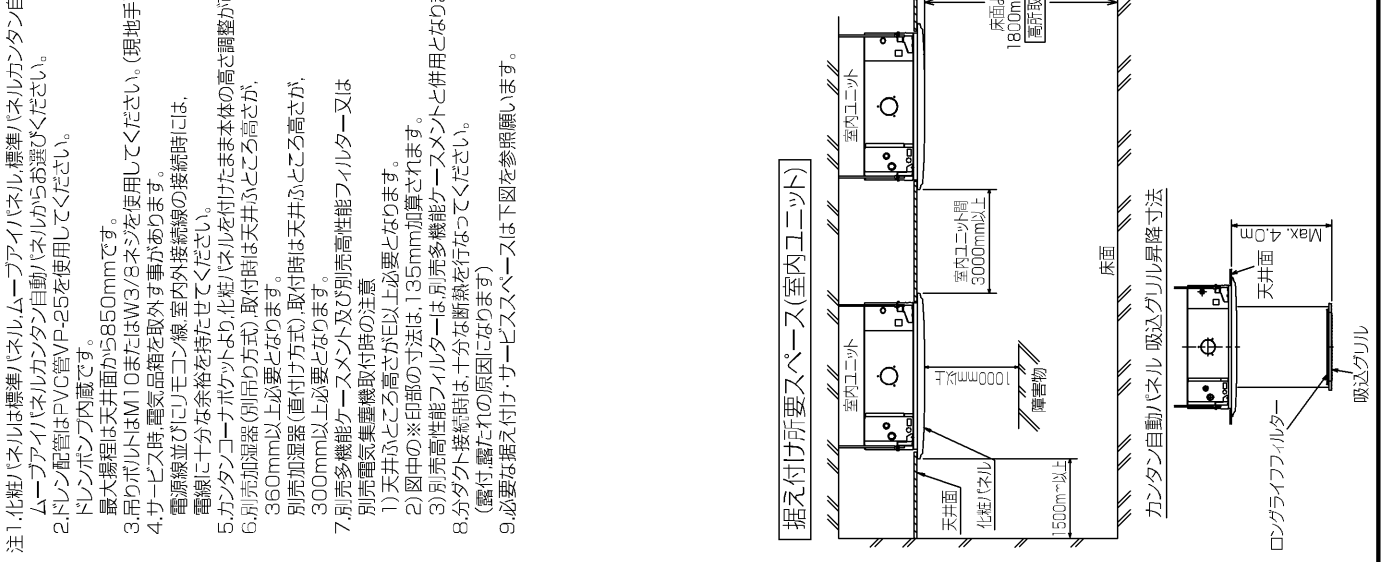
注1.化粧パネルは標準パネル,ムーブアイパネル,標準パネルカンタン自
ムーブアイパネルカンタン自動パネルからお選びください。
2.ドレン配管はPVC管VP-25を使用してください。
ドレンポンプ内蔵です。
最大揚程は天井面から850mmです。
3.吊りボルトはM10またはW3/8ネジを使用してください。(現地手
4.サービス時,電気品箱を取外す事があります。
電源線並びにリモコン線,室内外接続線の接続時には,
電線に十分な余裕を持たせてください。
5.カンタンコーナポケットより,化粧パネルを付けたまま本体の高さ調整が
6.別売加湿器(別吊り方式)取付時は天井ふところ高さが,
360mm以上必要となります。
別売加湿器(直付け方式)取付時は天井ふところ高さが,
300mm以上必要となります。
7.別売多機能ケースメント及び別売高性能フィルター又は
別売電気集塵機取付時の注意
1)天井ふところ高さがE以上必要となります。
2)図中の※印部の寸法は,135mm加算されます。
3)別売高性能フィルターは,別売多機能ケースメントと併用となり
8.分ダクト接続時は,十分な断熱を行なってください。
(露付,露たれの原因になります)
9.必要な据え付け・サービススペースは下図を参照願います。

据え付け所要スペース(室内ユニット)

天井面
化粧パネル
1500mm以上
室内ユニット
1000mm以上
障害物
室内ユニット間
3000mm以上
室内ユニット
床面
床面
1800m
高所取

カンタン自動パネル 吸込グリル昇降寸法

ロングライフフィルター
吸込グリル
天井面
Max. 4.0m